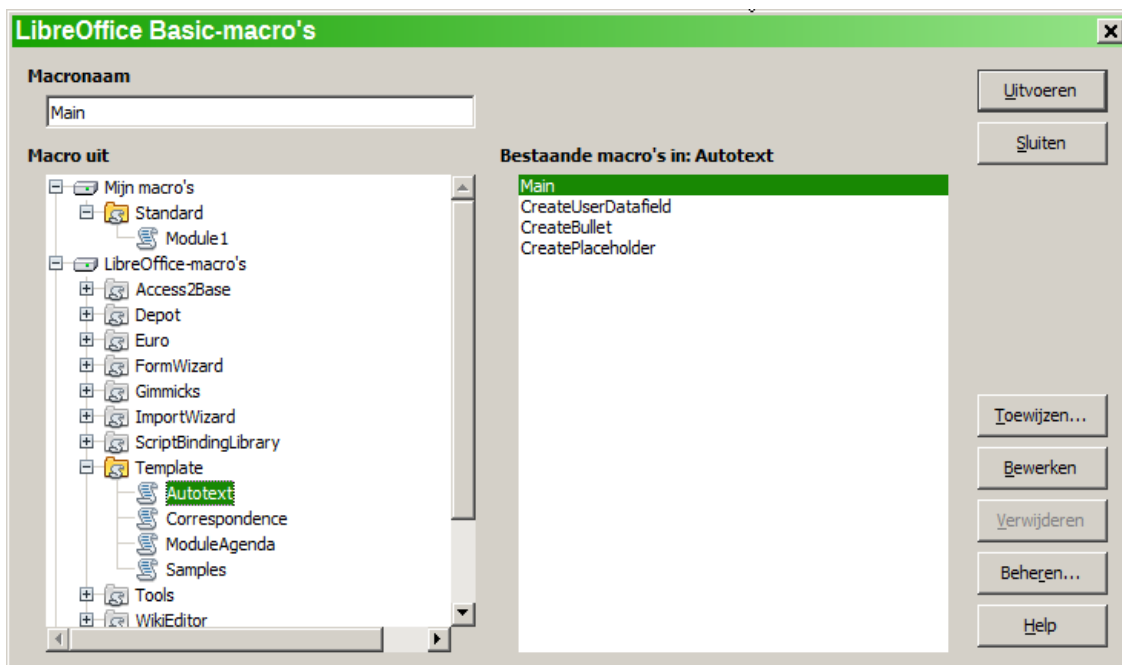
LibreOffice Basic-macro's

Macronaam

Main

Macro uit

Mijn macro's
Standard
Module1
LibreOffice-macro's
Access2Base
Depot
Euro
FormWizard
Gimmicks
ImportWizard
ScriptBindingLibrary
Template
Autotext
Correspondence
ModuleAgenda
Samples
Tools
WikiEditor

Bestaande macro's in: Autotext

Main
CreateUserDatafield
CreateBullet
CreatePlaceholder

Uitvoeren
Sluiten
Toewijzen...
Bewerken
Verwijderen
Beheren...
Help